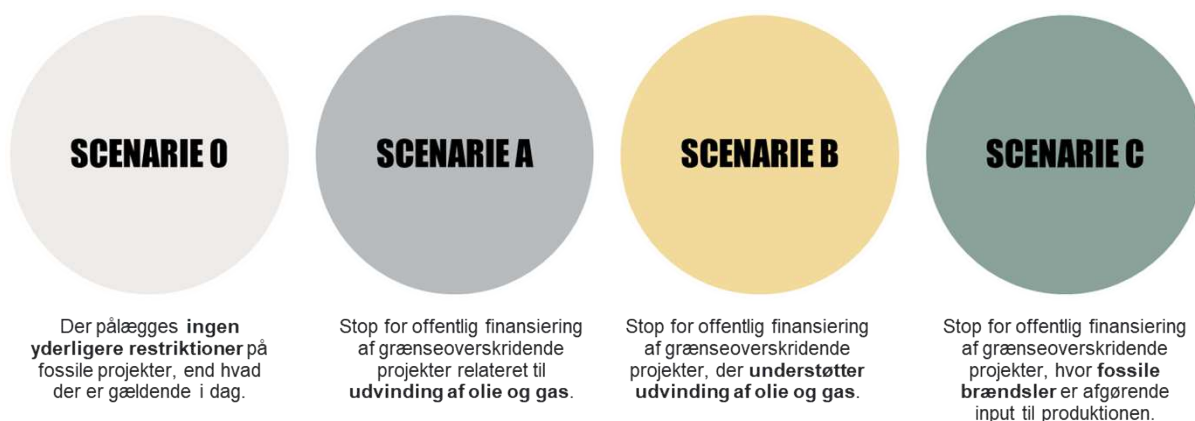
SCENARIE 0

Der pålægges ingen yderligere restriktioner på fossile projekter, end hvad der er gældende i dag.

SCENARIE A

Stop for offentlig finansiering af grænseoverskridende projekter relateret til udvinding af olie og gas.

SCENARIE B

Stop for offentlig finansiering af grænseoverskridende projekter, der understøtter udvinding af olie og gas.

SCENARIE C

Stop for offentlig finansiering af grænseoverskridende projekter, hvor fossile brændsler er afgørende input til produktionen.